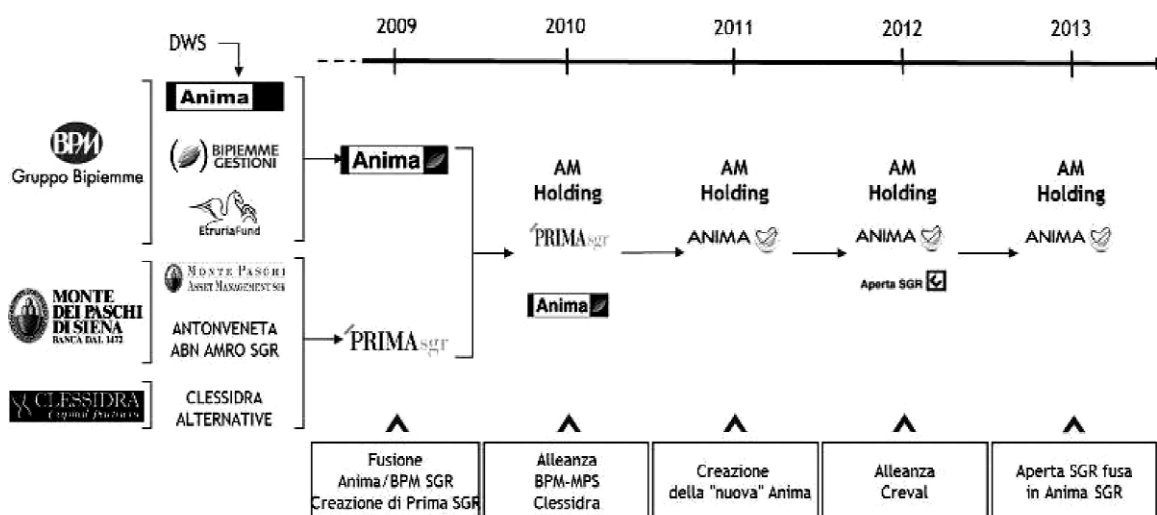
DWS

2009 2010 2011 2012 2013

Anima

BIPIEMME GESTIONI

EtruriaFund

BPM
Gruppo Bipiemme

MONTE PASCHI ASSET MANAGEMENT SGR

MONTE DEI PASCHI DI SIENA
BANCA DAL 1472

ANTONVENETA ABN AMRO SGR

CLESSIDRA
Capital partners

CLESSIDRA ALTERNATIVE

Anima

PRIMA sgr

AM Holding

PRIMA sgr

Anima

AM Holding

ANIMA

AM Holding

ANIMA

Aperta SGR

AM Holding

ANIMA

Fusione Anima/BPM SGR Creazione di Prima SGR

Alleanza BPM-MPS Clessidra

Creazione della "nuova" Anima

Alleanza Creval

Aperta SGR fusa in Anima SGR